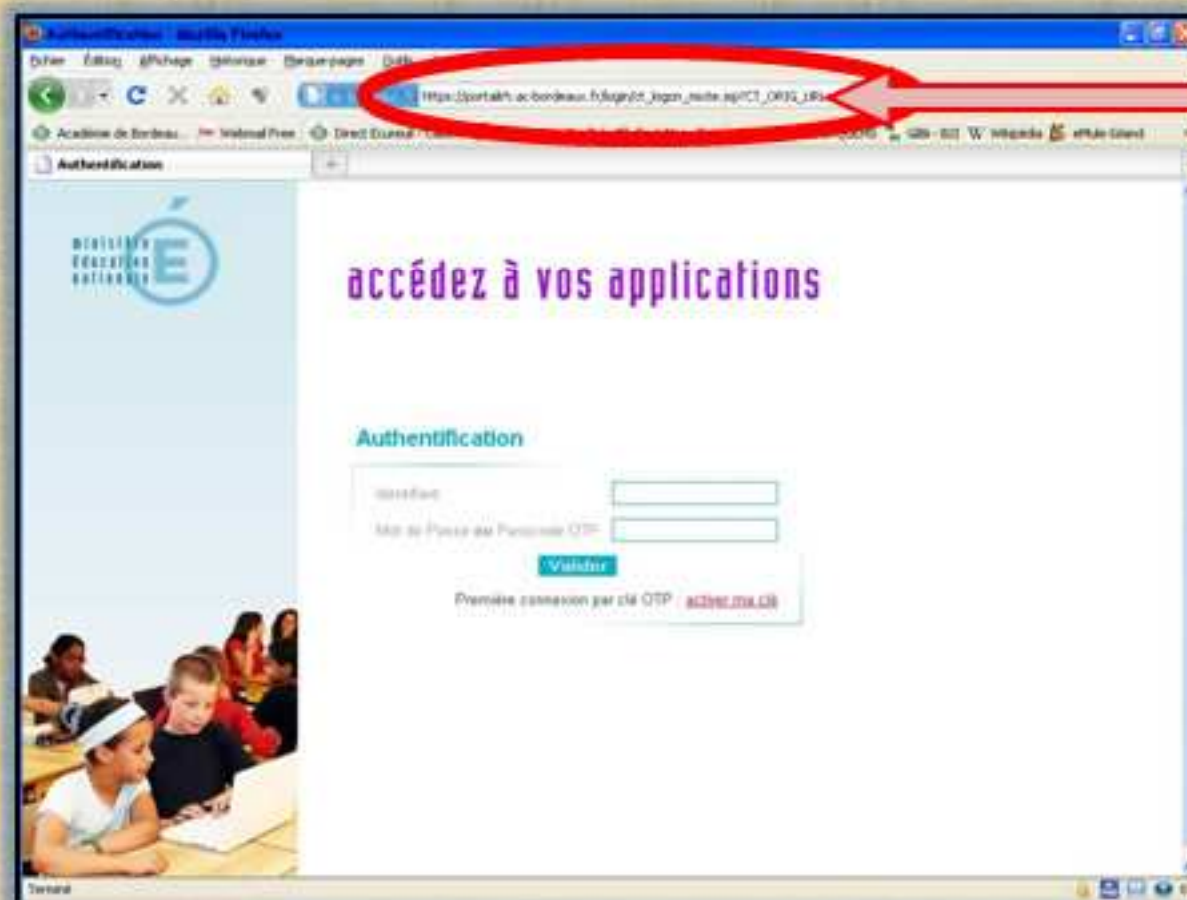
Authentification - Mozilla Firefox

Fichier Édition Affichage Historique Marque-pages Outils

https://portailrh.ac-bordeaux.fr/login/ct_logon_mixte.asp?CT_ORIG_URL=

Académie de Bordeau... Webmail Free Direct Ecureuil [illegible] GIBI - 0.0 W Wikipedia ePhile Gérard

Authentification

ministère éducation nationale

accédez à vos applications

Authentification

Identifiant

Mot de Passe ou Passcode OTP

Valider

Première connexion par clé OTP : activer ma clé

Terminé